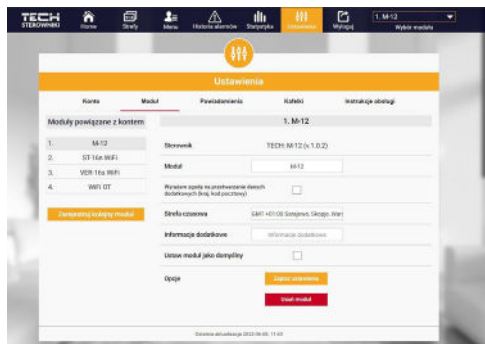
TECH STEROWNIKI Home Strefy Menu Historia alarmów Statystyka Ustawienia Wyloguj 1. M-12 Wybór modułu

Ustawienia

Konto Moduł Powiadomienia Kafelki Instrukcje obsługi

Moduły powiązane z kontem

| 1. | M-12 |
|---|---|
| 2. | ST-16s WiFi |
| 3. | VER-16s WiFi |
| 4. | WiFi OT |

Zarejestruj kolejny moduł

1. M-12

Sterownik TECH: M-12 (v.1.0.2)

Moduł M-12

Wyrażam zgodę na przetwarzanie danych dodatkowych (kraj, kod pocztowy)

Strefa czasowa GMT +01:00 Sarajewo, Skopje, War

Informacje dodatkowe Informacje dodatkowe

Ustaw moduł jako domyślny

Opcje Zapisz ustawienia

Usuń moduł

Ostatnia aktualizacja 2023-06-05 11:43